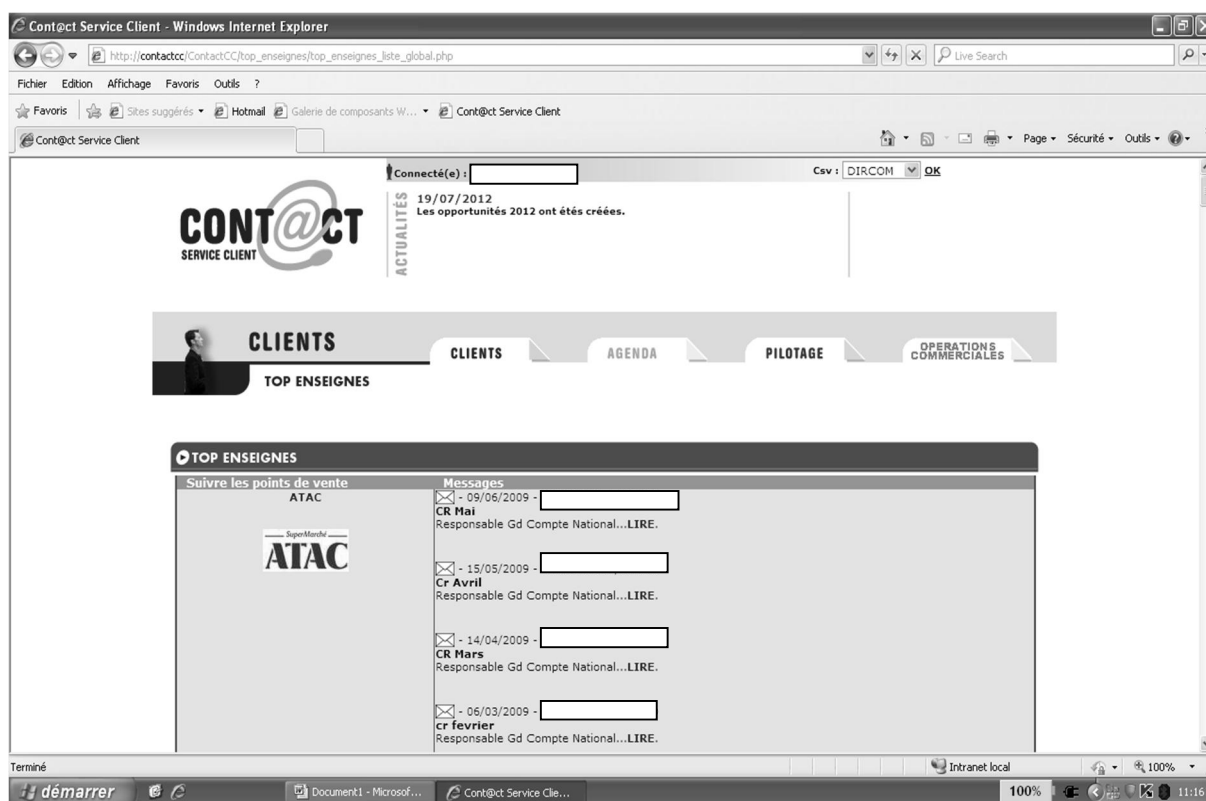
Cont@ct Service Client - Windows Internet Explorer

http://contactcc/ContactCC/top_enseignes/top_enseignes_liste_global.php

Live Search

Fichier Edition Affichage Favoris Outils ?

Favoris | Sites suggérés ▾ Hotmail Galerie de composants W... ▾ Cont@ct Service Client

Cont@ct Service Client

Page ▾ Sécurité ▾ Outils ▾

Connecté(e) :

Csv : DIRCOM OK

ACTUALITÉS

19/07/2012
Les opportunités 2012 ont étés créées.

CONT@CT
SERVICE CLIENT

CLIENTS

TOP ENSEIGNES

CLIENTS

AGENDA

PILOTAGE

OPERATIONS COMMERCIALES

TOP ENSEIGNES

| Suivre les points de vente | Messages |
|---|---|
| ATAC | - 09/06/2009 - CR Mai Responsable Gd Compte National...LIRE. |
| SuperMarché ATAC | - 15/05/2009 - Cr Avril Responsable Gd Compte National...LIRE. |
| | - 14/04/2009 - CR Mars Responsable Gd Compte National...LIRE. |
| | - 06/03/2009 - cr fevrier Responsable Gd Compte National...LIRE. |

Terminé

Intranet local

100%

démarrer

Document1 - Microsof...

Cont@ct Service Clie...

100%

11:16